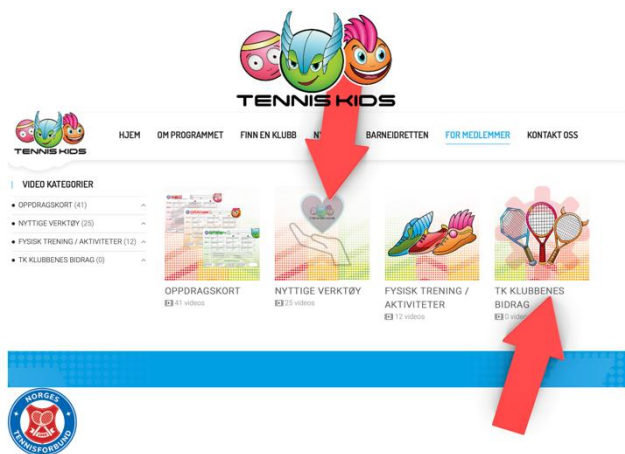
TENNIS KIDS

TENNIS KIDS

HJEM OM PROGRAMMET FINN EN KLUBB NY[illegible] BARNEIDRETTEN FOR MEDLEMMER KONTAKT OSS

VIDEO KATEGORIER

OPPDRAGSKORT (41)

NYTTIGE VERKTØY (25)

FYSISK TRENING / AKTIVITETER (12)

TK KLUBBENES BIDRAG (0)

OPPDRAGSKORT
41 videos

NYTTIGE VERKTØY
25 videos

FYSISK TRENING / AKTIVITETER
12 videos

TK KLUBBENES BIDRAG
0 videos

NORGES TENNISFORBUND